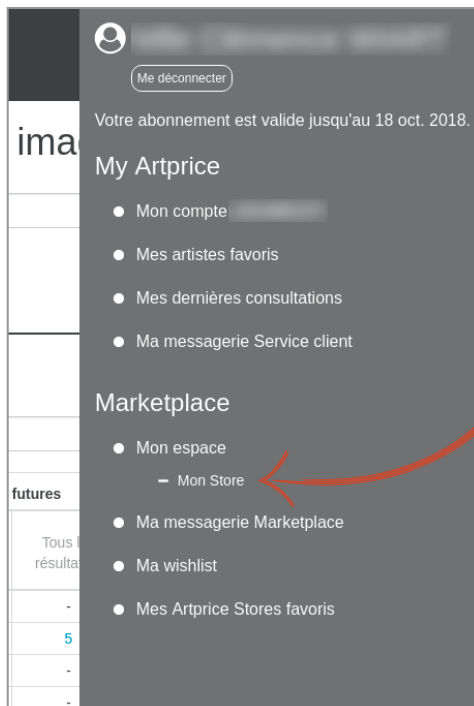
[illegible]

Me déconnecter

Votre abonnement est valide jusqu'au 18 oct. 2018.

My Artprice

- Mon compte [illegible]
- Mes artistes favoris
- Mes dernières consultations
- Ma messagerie Service client

Marketplace

- Mon espace
  - Mon Store
- Ma messagerie Marketplace
- Ma wishlist
- Mes Artprice Stores favoris

ima

futures

Tous l

résulta

-

5

-

-